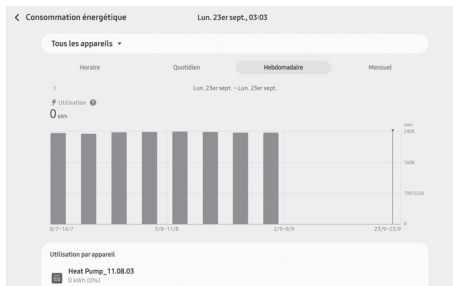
< Consommation énergétique Lun. 23er sept., 03:03

Tous les appareils ▾

Horaire Quotidien Hebdomadaire Mensuel

< Lun. 23er sept. - Lun. 23er sept.

Utilisation

0 kWh

kWh
240K

160K

79810.04

0

8/7~14/7 5/8~11/8 2/9~8/9 23/9~23/9

Utilisation par appareil

Heat Pump_11.08.03
0 kWh (0%)